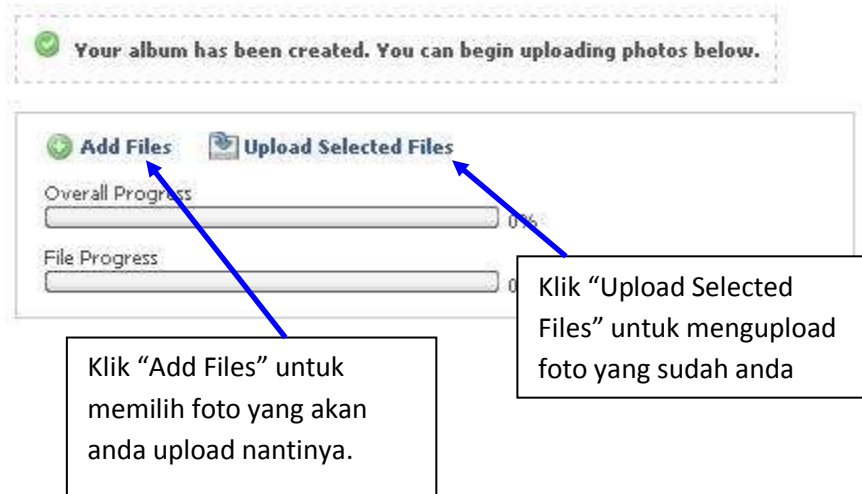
Your album has been created. You can begin uploading photos below.

Add Files

Upload Selected Files

Overall Progress

0%

File Progress

0

Klik “Upload Selected Files” untuk mengupload foto yang sudah anda

Klik “Add Files” untuk memilih foto yang akan anda upload nantinya.